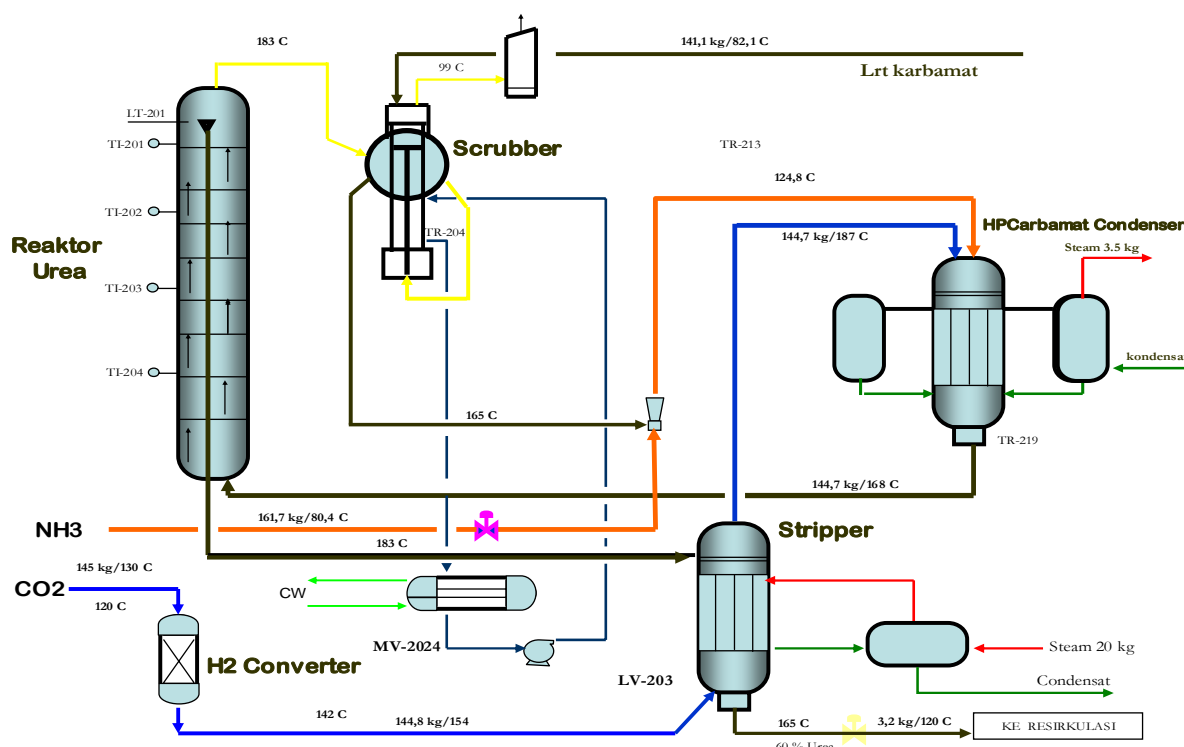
183 C
99 C
141,1 kg/82,1 C
Lrt karbamat
LT-201
TI-201
Scrubber
TR-213
TI-202
124,8 C
HPCarbamat Condenser
144,7 kg/187 C
TR-204
Reaktor Urea
Steam 3.5 kg
TI-203
kondensat
TI-204
165 C
TR-219
144,7 kg/168 C
NH3
161,7 kg/80,4 C
Stripper
183 C
145 kg/130 C
CO2
CW
120 C
MV-2024
Steam 20 kg
H2 Converter
LV-203
Condensat
142 C
144,8 kg/154
165 C
3,2 kg/120 C
KE RESIRKULASI
60 % Urea